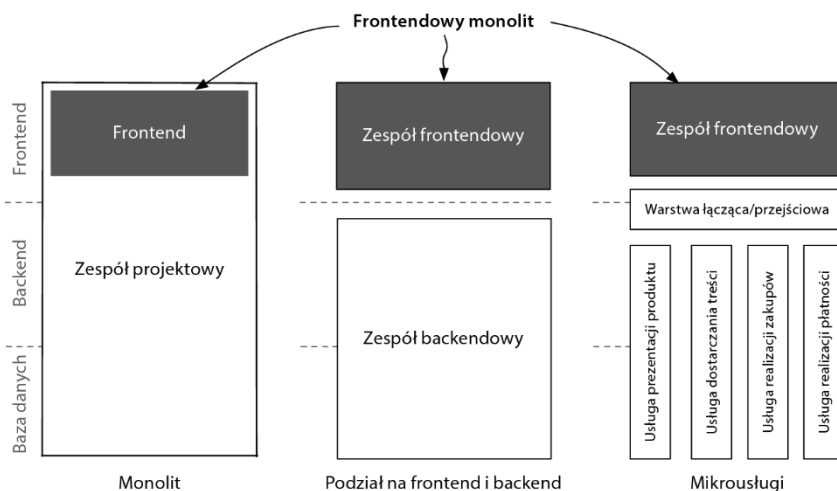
Frontendowy monolit

Frontend
Backend
Baza danych

Frontend

Zespół projektowy

Monolit

Zespół frontendowy

Zespół backendowy

Podział na frontend i backend

Zespół frontendowy

Warstwa łącząca/przejściowa

Usługa prezentacji produktu

Usługa dostarczania treści

Usługa realizacji zakupów

Usługa realizacji płatności

Mikrousługi